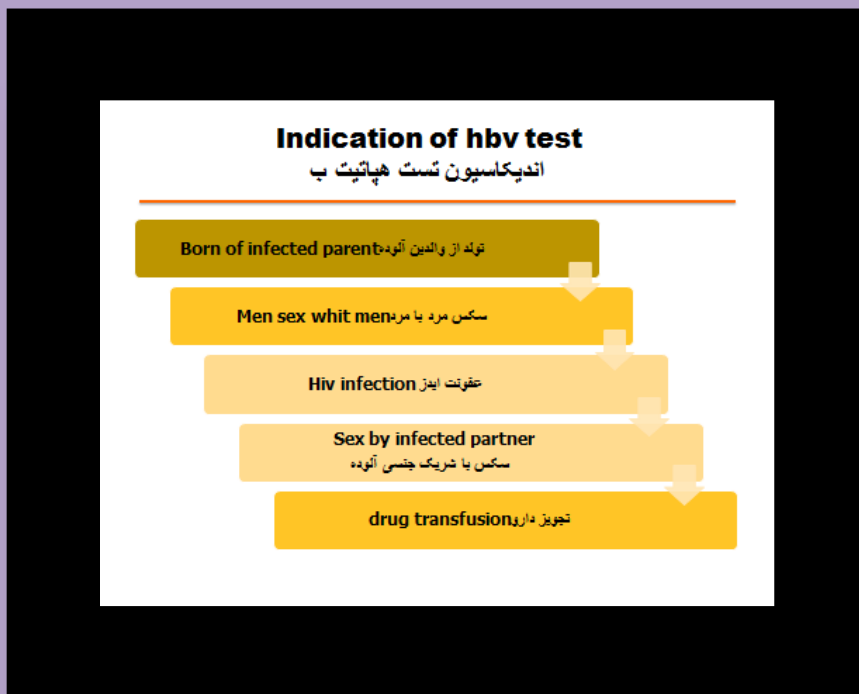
Indication of hbv test
اندیکاسیون تست هپاتیت ب

Born of infected parentتولد از والدین آلوده

Men sex whit menسکس مرد با مرد

Hiv infection عفونت ایدز

Sex by infected partner
سکس با شریک جنسی آلوده

drug transfusionتجویز دارو